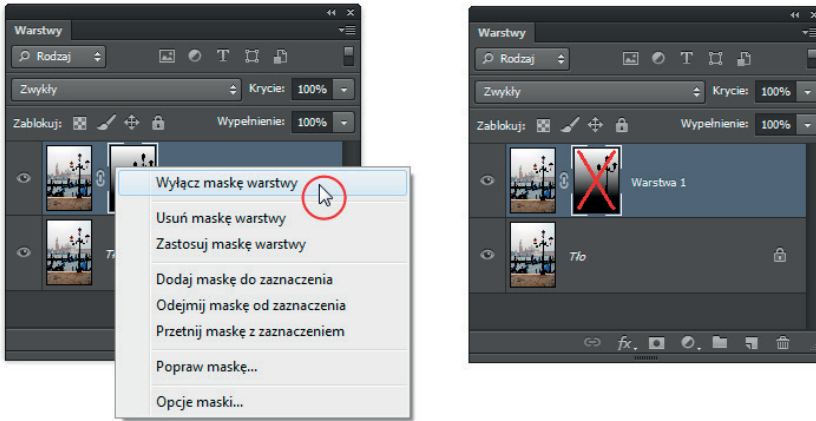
Warstwy

Rodzaj

Zwykły

Krycie: 100%

Zablokuj:

Wypełnienie: 100%

Wyłącz maskę warstwy

Usuń maskę warstwy

Zastosuj maskę warstwy

Dodaj maskę do zaznaczenia

Odejmij maskę od zaznaczenia

Przetnij maskę z zaznaczeniem

Popraw maskę...

Opcje maski...

Warstwy

Rodzaj

Zwykły

Krycie: 100%

Zablokuj:

Wypełnienie: 100%

Warstwa 1

Tło